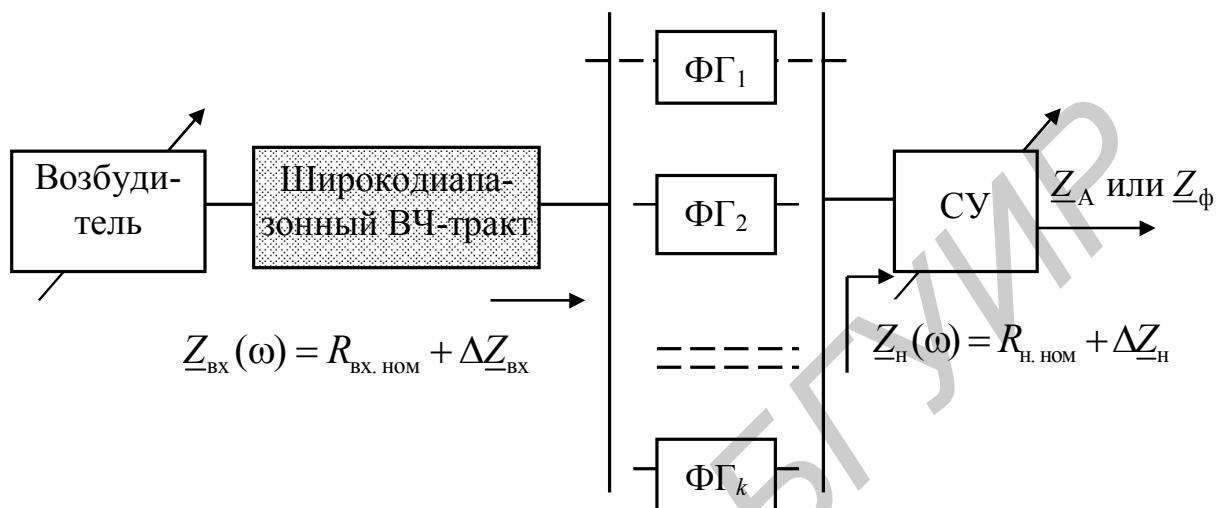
ФГ$_1$

Возбудитель

Широкодиапазонный ВЧ-тракт

ФГ$_2$

СУ

$\underline{Z}_А$ или $\underline{Z}_ф$

$\underline{Z}_{вх}(\omega) = R_{вх.\,ном} + \Delta\underline{Z}_{вх}$

$\underline{Z}_н(\omega) = R_{н.\,ном} + \Delta\underline{Z}_н$

ФГ$_k$

БГУИР